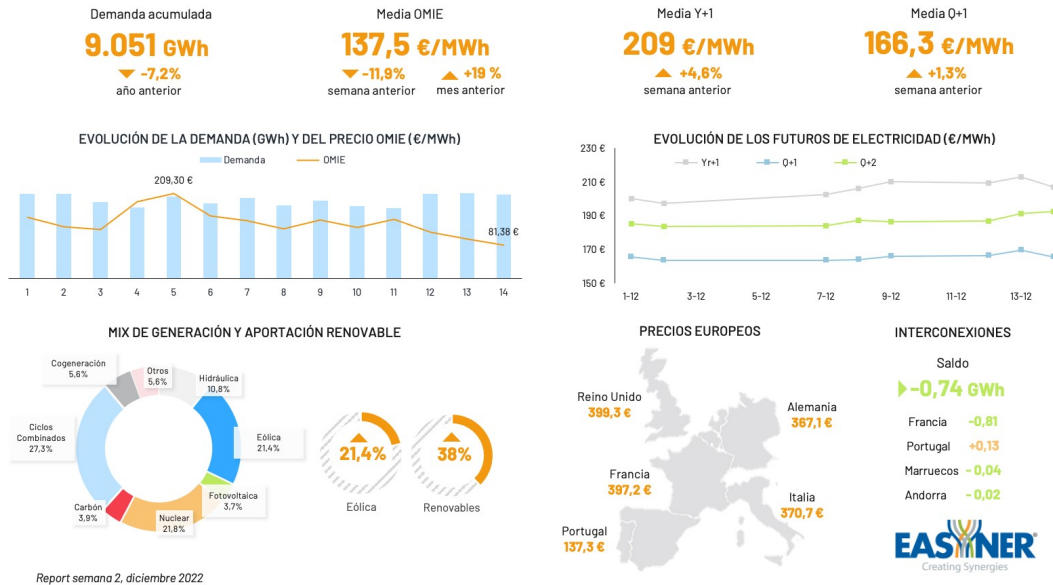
Demanda acumulada
9.051 GWh
-7,2%
año anterior

Media OMIE
137,5 €/MWh
-11,9%
semana anterior
+19 %
mes anterior

Media Y+1
209 €/MWh
+4,6%
semana anterior

Media Q+1
166,3 €/MWh
+1,3%
semana anterior

EVOLUCIÓN DE LA DEMANDA (GWh) Y DEL PRECIO OMIE (€/MWh)

Demanda
OMIE

209,30 €
81,38 €

1 2 3 4 5 6 7 8 9 10 11 12 13 14

EVOLUCIÓN DE LOS FUTUROS DE ELECTRICIDAD (€/MWh)

230 €
210 €
190 €
170 €
150 €

Yr+1
Q+1
Q+2

1-12 3-12 5-12 7-12 9-12 11-12 13-12

MIX DE GENERACIÓN Y APORTACIÓN RENOVABLE

Cogeneración 5,6%
Otros 5,6%
Hidráulica 10,8%
Ciclos Combinados 27,3%
Eólica 21,4%
Fotovoltaica 3,7%
Carbón 3,9%
Nuclear 21,8%

21,4%
Eólica
38%
Renovables

PRECIOS EUROPEOS

Reino Unido
399,3 €
Alemania
367,1 €
Francia
397,2 €
Italia
370,7 €
Portugal
137,3 €

INTERCONEXIONES

Saldo
-0,74 GWh
Francia -0,81
Portugal +0,13
Marruecos -0,04
Andorra -0,02

EASYNER
Creating Synergies

Report semana 2, diciembre 2022